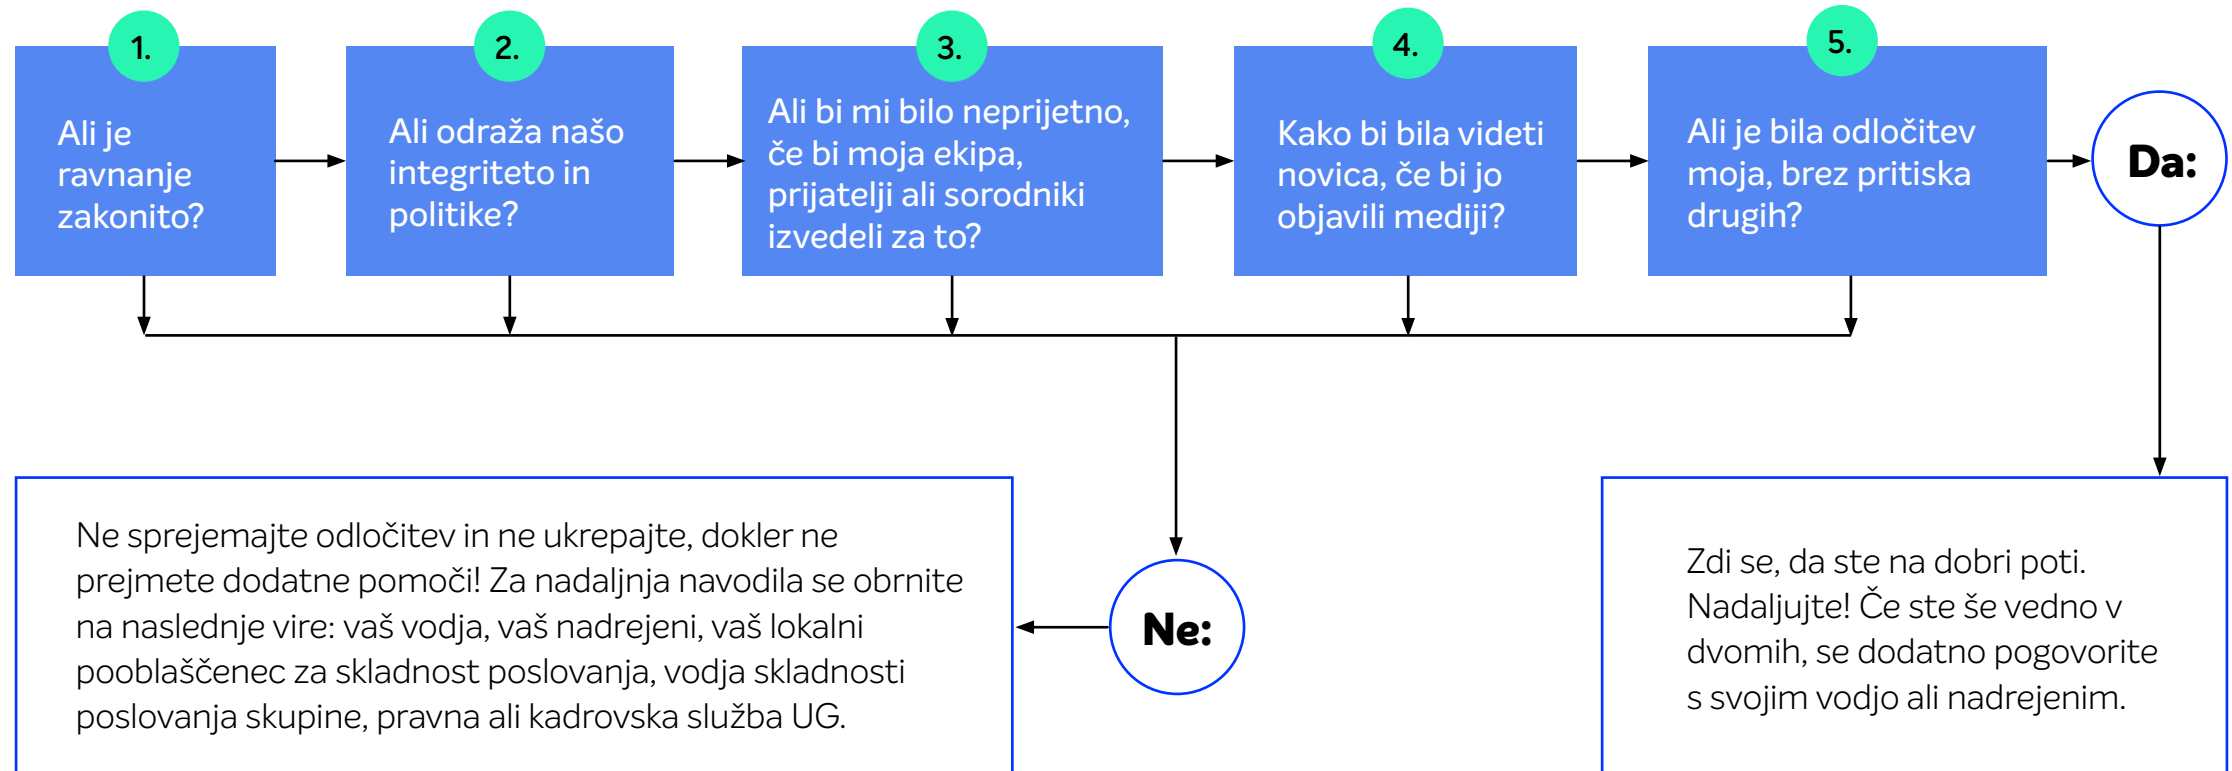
1.

Ali je ravnanje zakonito?

2.

Ali odraža našo integriteto in politike?

3.

Ali bi mi bilo neprijetno, če bi moja ekipa, prijatelji ali sorodniki izvedeli za to?

4.

Kako bi bila videti novica, če bi jo objavili mediji?

5.

Ali je bila odločitev moja, brez pritiska drugih?

Da:

Ne:

Ne sprejemajte odločitev in ne ukrepajte, dokler ne prejmete dodatne pomoči! Za nadaljnja navodila se obrnite na naslednje vire: vaš vodja, vaš nadrejeni, vaš lokalni pooblaščenec za skladnost poslovanja, vodja skladnosti poslovanja skupine, pravna ali kadrovska služba UG.

Zdi se, da ste na dobri poti. Nadaljujte! Če ste še vedno v dvomih, se dodatno pogovorite s svojim vodjo ali nadrejenim.